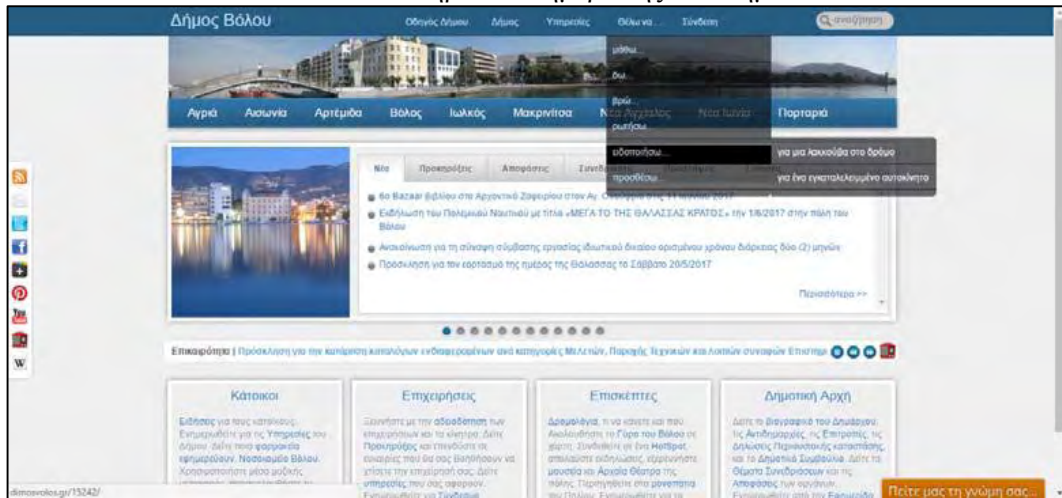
Δήμος Βόλου

Οδηγός Δήμου Δήμος Υπηρεσίες Θέλω να... Σύνδεση

αναζήτηση

μάθω...

δω...

βρω...

ρωτήσω...

ειδοποιήσω...

προσθέσω...

για μια λακκούβα στο δρόμο

για ένα εγκαταλελειμμένο αυτοκίνητο

Αγριά Αισωνία Αρτεμίδα Βόλος Ιωλκός Μακρινίτσα Νέα Αγχίαλος Νέα Ιωνία Πορταριά

Νέα Προκηρύξεις Αποφάσεις Συνεδριάσεις

6ο Bazaar βιβλίου στο Αργοναυτικό Ζαφειρίου στον Αγ. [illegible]

Εκδήλωση του Πολεμικού Ναυτικού με τίτλο «ΜΕΓΑ ΤΟ ΤΗΣ ΘΑΛΑΣΣΑΣ ΚΡΑΤΟΣ» την 1/6/2017 στην πόλη του Βόλου

Ανακοίνωση για τη σύναψη σύμβασης εργασίας ιδιωτικού δικαίου ορισμένου χρόνου διάρκειας δύο (2) μηνών

Πρόσκληση για τον εορτασμό της ημέρας της Θάλασσας το Σάββατο 20/5/2017

Περισσότερα >>

Επικαιρότητα | Πρόσκληση για την κατάρτιση καταλόγων ενδιαφερομένων ανά κατηγορίες Μελετών, Παροχής Τεχνικών και λοιπών συναφών Επιστημ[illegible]

Κάτοικοι

Ειδήσεις για τους κατοίκους. Ενημερωθείτε για τις Υπηρεσίες του Δήμου. Δείτε ποια φαρμακεία εφημερεύουν. Νοσοκομείο Βόλου. Χρησιμοποιήστε μέσα μαζικής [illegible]

Επιχειρήσεις

Ξεκινήστε με την αδειοδότηση των επιχειρήσεων και τα κίνητρα. Δείτε Προκηρύξεις και ενημερώσεις για ευκαιρίες που θα σας βοηθήσουν να χτίσετε την επιχείρησή σας. Δείτε υπηρεσίες που σας αφορούν. Ενημερωθείτε για Συνέδρια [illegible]

Επισκέπτες

Αρχαιολογία, τι να κάνετε και πού. Ανακαλύψτε το Γύρο του Βόλου σε χάρτη. Συνδεθείτε σε ένα HotSpot, απολαύστε εκδηλώσεις, εξερευνήστε μουσεία και Αρχαία Θέατρα της πόλης. Περιηγηθείτε στα μονοπάτια του Πηλίου. Ενημερωθείτε για τα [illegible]

Δημοτική Αρχή

Δείτε το Βιογραφικό του Δημάρχου, τις Αντιδημαρχίες, τις Επιτροπές, τις Δηλώσεις Περιουσιακής κατάστασης, και το Δημοτικό Συμβούλιο. Δείτε τα Θέματα Συνεδριάσεων και τις Αποφάσεις των οργάνων. Ενημερωθείτε από την Εφημερίδα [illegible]

dimosvolos.gr/15242/

Πείτε μας τη γνώμη σας...